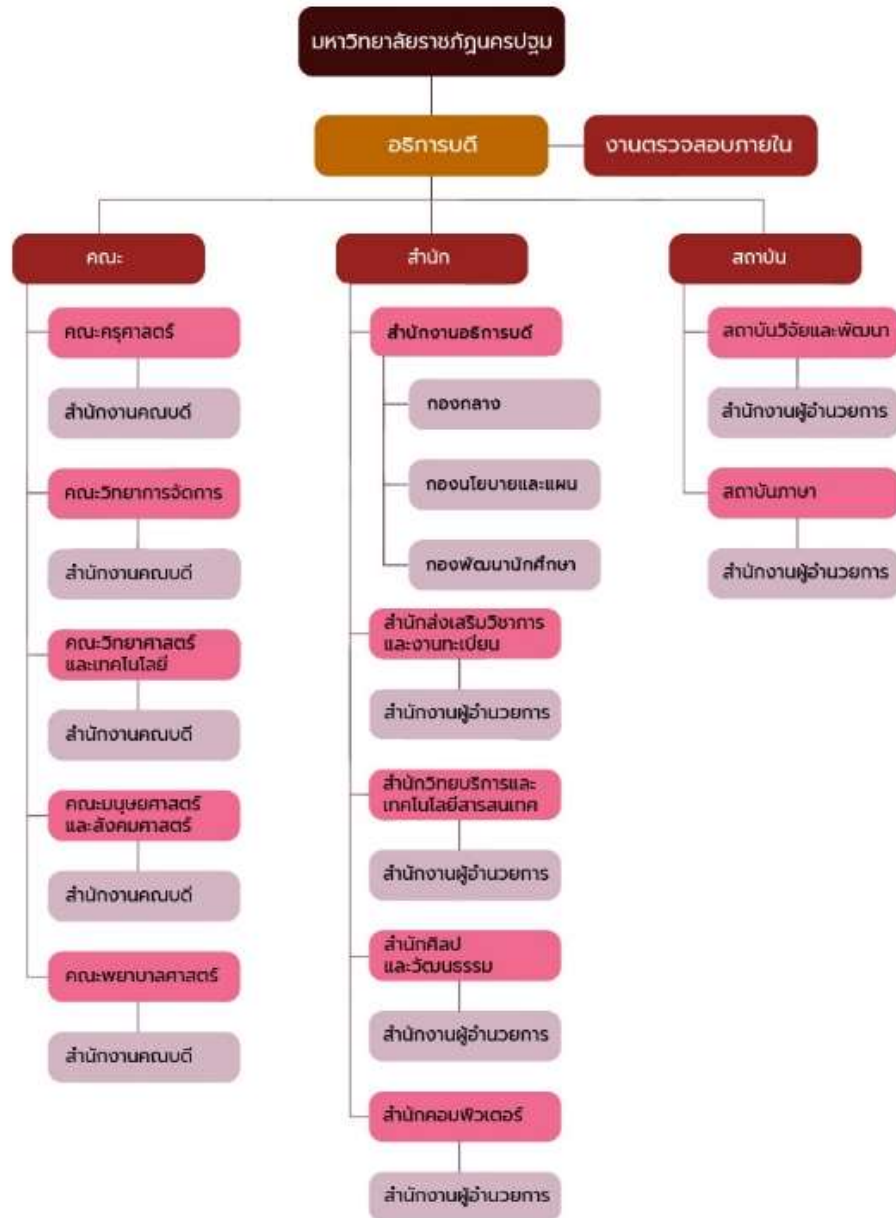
มหาวิทยาลัยราชภัฏนครปฐม

อธิการบดี

งานตรวจสอบภายใน

คณะ

คณะครุศาสตร์

สำนักงานคณบดี

คณะวิทยาการจัดการ

สำนักงานคณบดี

คณะวิทยาศาสตร์และเทคโนโลยี

สำนักงานคณบดี

คณะมนุษยศาสตร์และสังคมศาสตร์

สำนักงานคณบดี

คณะพยาบาลศาสตร์

สำนักงานคณบดี

สำนัก

สำนักงานอธิการบดี

กองกลาง

กองนโยบายและแผน

กองพัฒนานักศึกษา

สำนักส่งเสริมวิชาการและงานทะเบียน

สำนักงานผู้อำนวยการ

สำนักวิทยบริการและเทคโนโลยีสารสนเทศ

สำนักงานผู้อำนวยการ

สำนักศิลปและวัฒนธรรม

สำนักงานผู้อำนวยการ

สำนักคอมพิวเตอร์

สำนักงานผู้อำนวยการ

สถาบัน

สถาบันวิจัยและพัฒนา

สำนักงานผู้อำนวยการ

สถาบันภาษา

สำนักงานผู้อำนวยการ